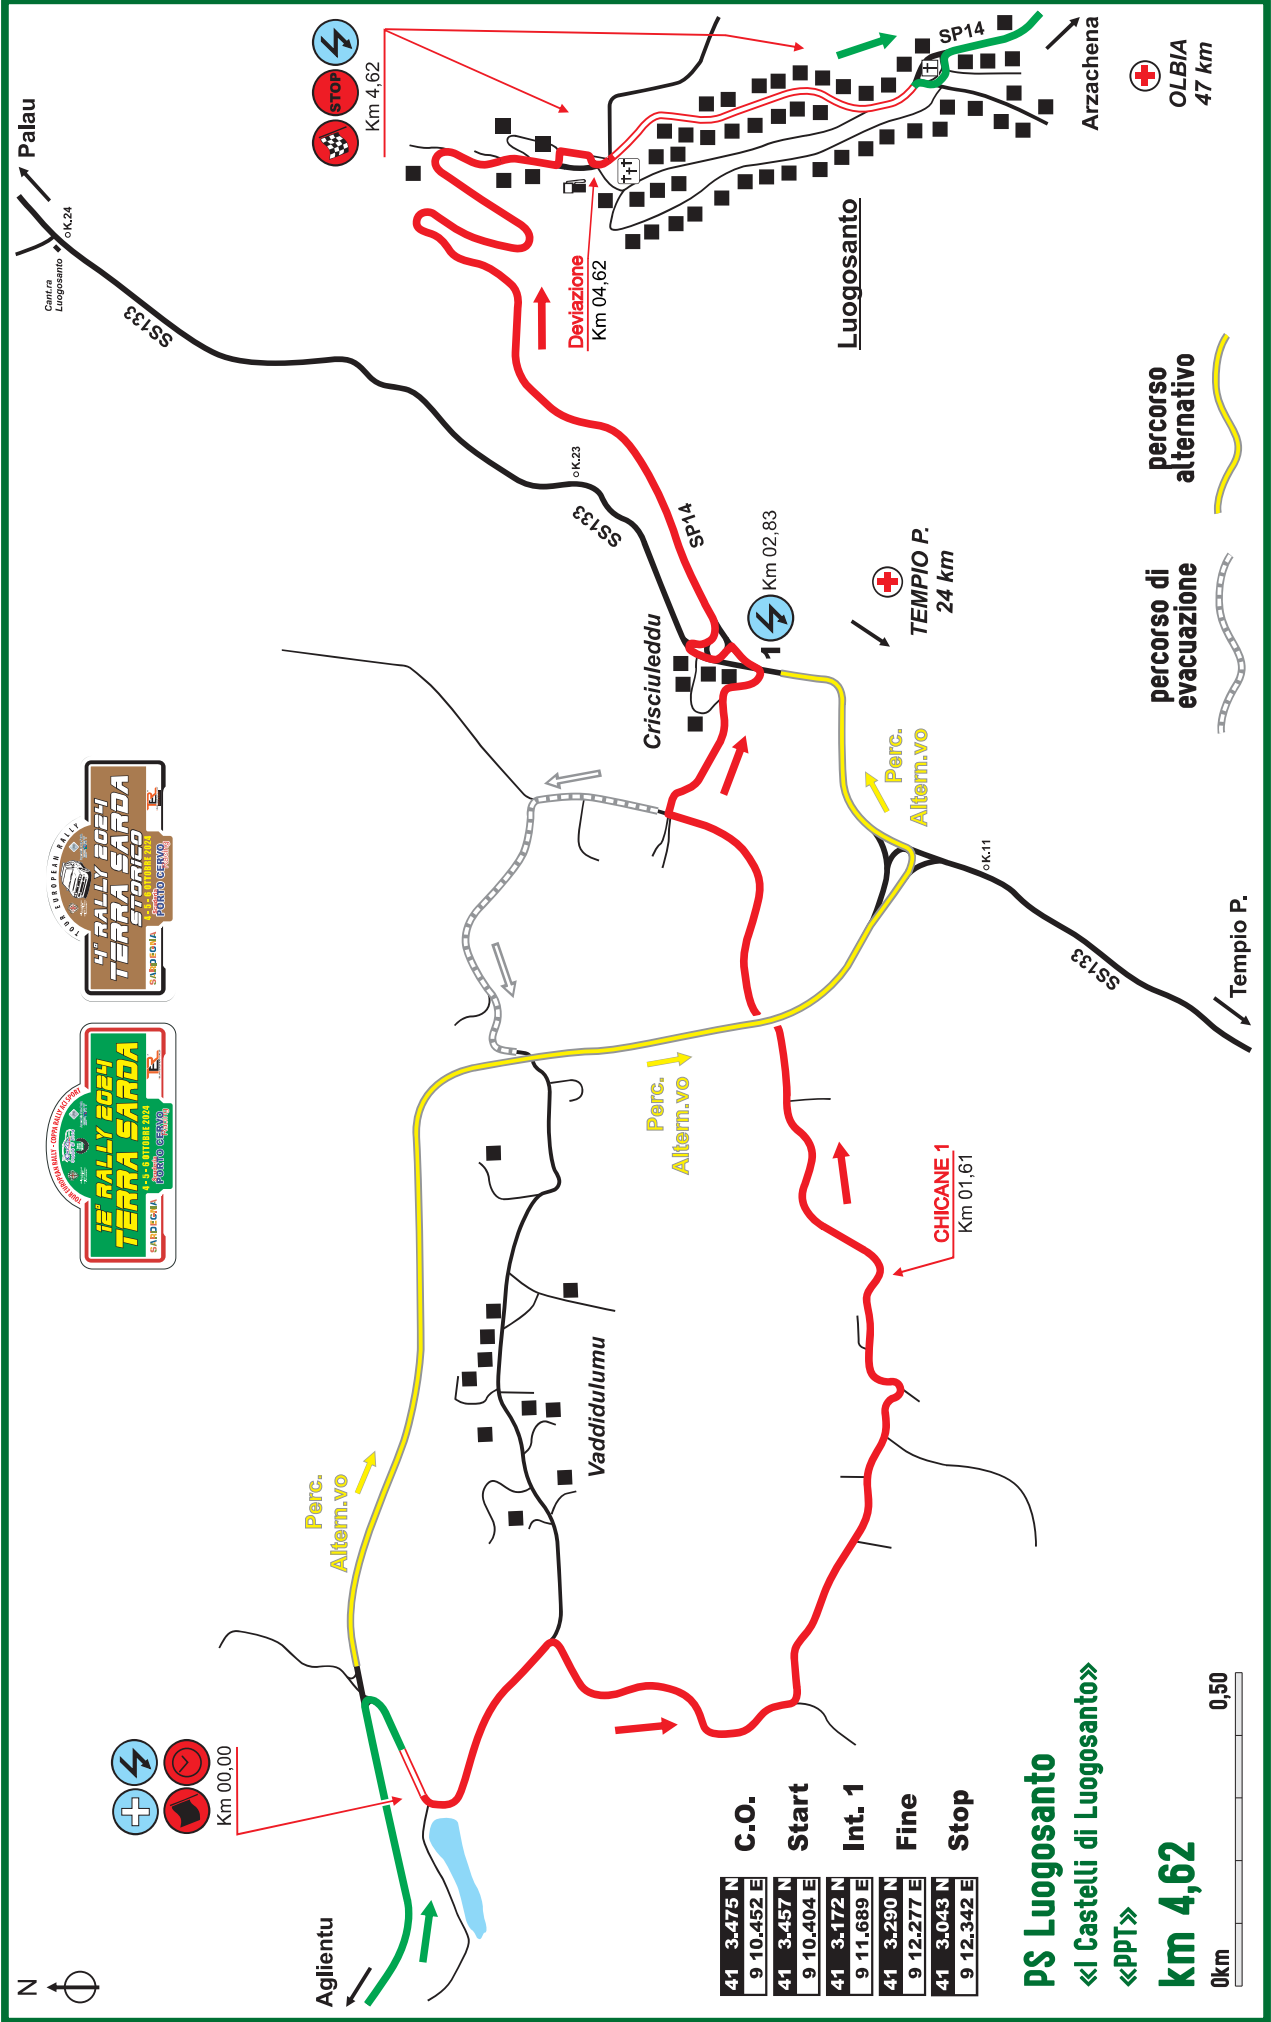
Palau

Cant.ra Luogosanto

K.24

SS133

Km 4,62

SP14

Arzachena

OLBIA 47 km

Deviazione
Km 04,62

Luogosanto

K.23

SS133

SP14

Km 02,83

TEMPIO P. 24 km

percorso alternativo

percorso di evacuazione

Crisciuleddu

1

Perc. Altern.vo

K.11

SS133

Tempio P.

42° RALLY 2024 TERRA SARDA STORICO
4-5-6 OTTOBRE 2024
PORTO CERVO
SARDEGNA

12° RALLY 2024 TERRA SARDA
4-5-6 OTTOBRE 2024
PORTO CERVO
SARDEGNA

Perc. Altern.vo

CHICANE 1
Km 01,61

Vaddidulumu

Perc. Altern.vo

Km 00,00

Aglientu

N

| 41 | 3.475 N | C.O. |
|---|---|---|
| 9 | 10.452 E | |
| 41 | 3.457 N | Start |
| 9 | 10.404 E | |
| 41 | 3.172 N | Int. 1 |
| 9 | 11.689 E | |
| 41 | 3.290 N | Fine |
| 9 | 12.277 E | |
| 41 | 3.043 N | Stop |
| 9 | 12.342 E | |

PS Luogosanto
«I Castelli di Luogosanto»
«PPT»
km 4,62

0km
0,50